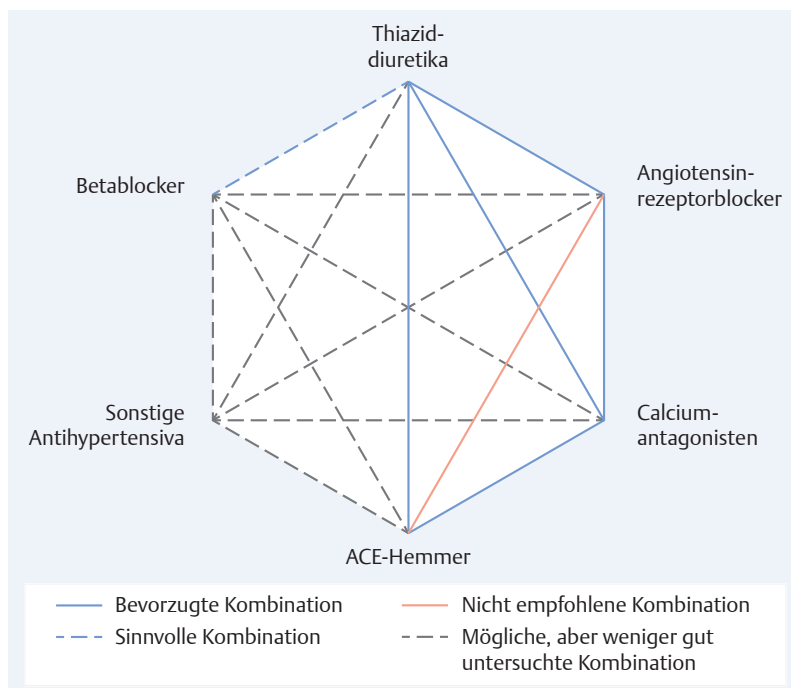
Thiazid-
diuretika

Betablocker

Angiotensin-
rezeptorblocker

Sonstige
Antihypertensiva

Calcium-
antagonisten

ACE-Hemmer

Bevorzugte Kombination
Sinnvolle Kombination
Nicht empfohlene Kombination
Mögliche, aber weniger gut untersuchte Kombination